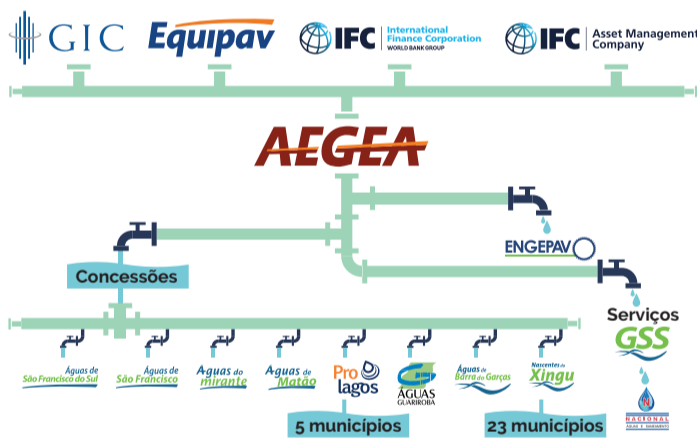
GIC

Equipav

IFC International Finance Corporation WORLD BANK GROUP

IFC Asset Management Company

AEGEA

ENGEPAV

Concessões

Serviços GSS

Águas de São Francisco do Sul

Águas de São Francisco

Águas do mirante

Águas de Matão

Pro lagos

ÁGUAS GUARIROBA

Águas de Barra do Garças

Nascentes do Xingu

NACIONAL

5 municípios

23 municípios